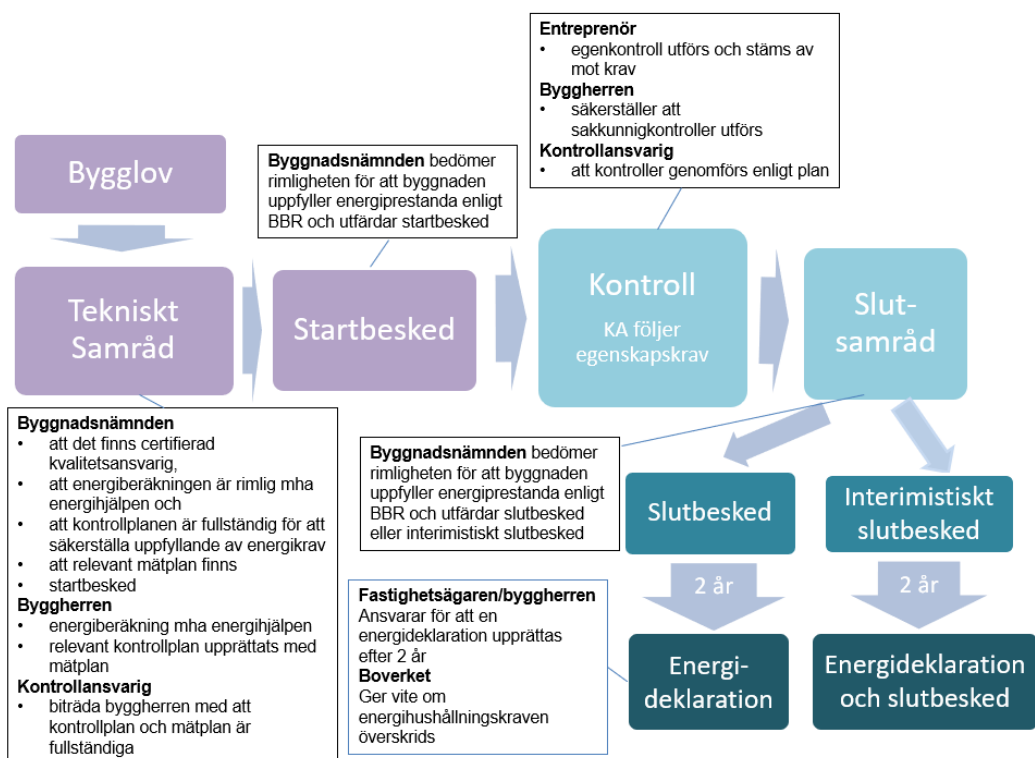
Entreprenör
- egenkontroll utförs och stäms av mot krav

Byggherren
- säkerställer att sakkunnigkontroller utförs

Kontrollansvarig
- att kontroller genomförs enligt plan

Bygglov

Tekniskt Samråd

**Byggnadsnämnden** bedömer rimligheten för att byggnaden uppfyller energiprestanda enligt BBR och utfärdar startbesked

Startbesked

Kontroll
KA följer egenskapskrav

Slut-samråd

Byggnadsnämnden
- att det finns certifierad kvalitetsansvarig,
- att energiberäkningen är rimlig mha energihjälpen och
- att kontrollplanen är fullständig för att säkerställa uppfyllande av energikrav
- att relevant mätplan finns
- startbesked

Byggherren
- energiberäkning mha energihjälpen
- relevant kontrollplan upprättats med mätplan

Kontrollansvarig
- biträda byggherren med att kontrollplan och mätplan är fullständiga

**Byggnadsnämnden** bedömer rimligheten för att byggnaden uppfyller energiprestanda enligt BBR och utfärdar slutbesked eller interimistiskt slutbesked

Slutbesked

Interimistiskt slutbesked

Fastighetsägaren/byggherren
Ansvarar för att en energideklaration upprättas efter 2 år
Boverket
Ger vite om energihushållningskraven överskrids

2 år

2 år

Energi-deklaration

Energideklaration och slutbesked